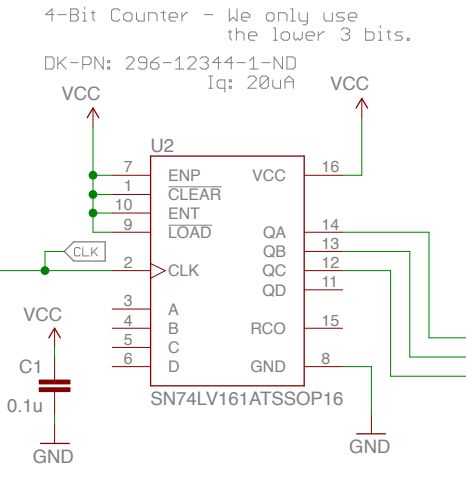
4-Bit Counter - We only use the lower 3 bits.

DK-PN: 296-12344-1-ND
Iq: 20uA

VCC

VCC

U2

7 ENP
1 $\overline{CLEAR}$
10 ENT
9 $\overline{LOAD}$
CLK
2 CLK
3 A
4 B
5 C
6 D

VCC 16
QA 14
QB 13
QC 12
QD 11
RCO 15
GND 8

SN74LV161ATSSOP16

VCC
C1
0.1u
GND

GND